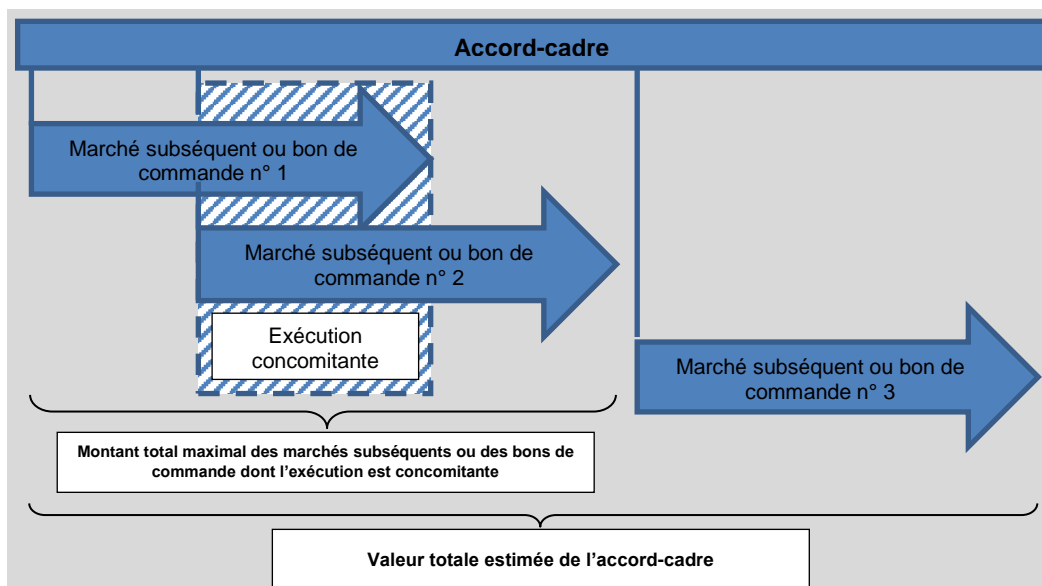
Accord-cadre

Marché subséquent ou bon de commande n° 1

Marché subséquent ou bon de commande n° 2

Exécution concomitante

Marché subséquent ou bon de commande n° 3

Montant total maximal des marchés subséquents ou des bons de commande dont l'exécution est concomitante

Valeur totale estimée de l'accord-cadre